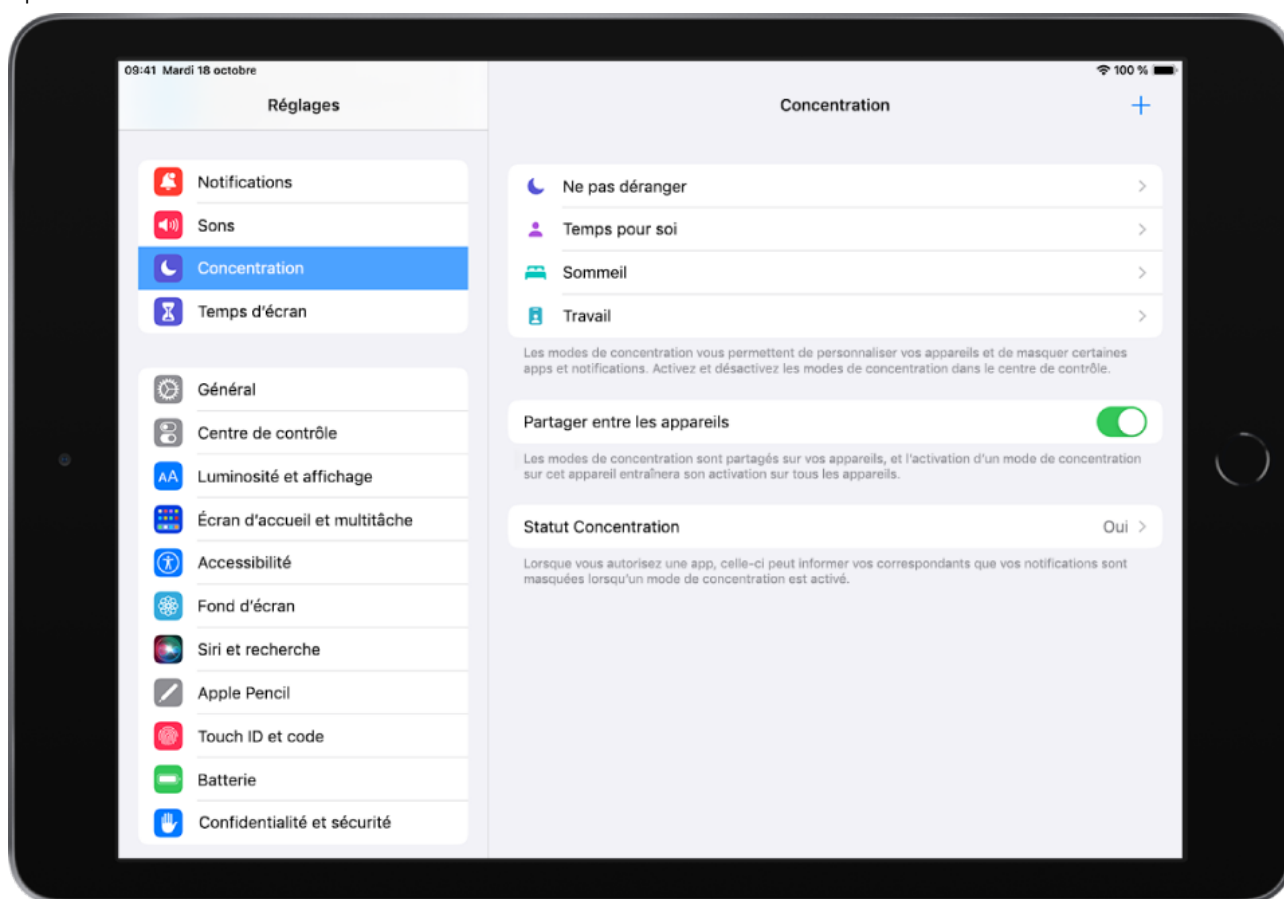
09:41 Mardi 18 octobre

100 %

Réglages

Notifications

Sons

Concentration

Temps d'écran

Général

Centre de contrôle

Luminosité et affichage

Écran d'accueil et multitâche

Accessibilité

Fond d'écran

Siri et recherche

Apple Pencil

Touch ID et code

Batterie

Confidentialité et sécurité

Concentration

+

Ne pas déranger

Temps pour soi

Sommeil

Travail

Les modes de concentration vous permettent de personnaliser vos appareils et de masquer certaines apps et notifications. Activez et désactivez les modes de concentration dans le centre de contrôle.

Partager entre les appareils

Les modes de concentration sont partagés sur vos appareils, et l'activation d'un mode de concentration sur cet appareil entraînera son activation sur tous les appareils.

Statut Concentration

Oui

Lorsque vous autorisez une app, celle-ci peut informer vos correspondants que vos notifications sont masquées lorsqu'un mode de concentration est activé.